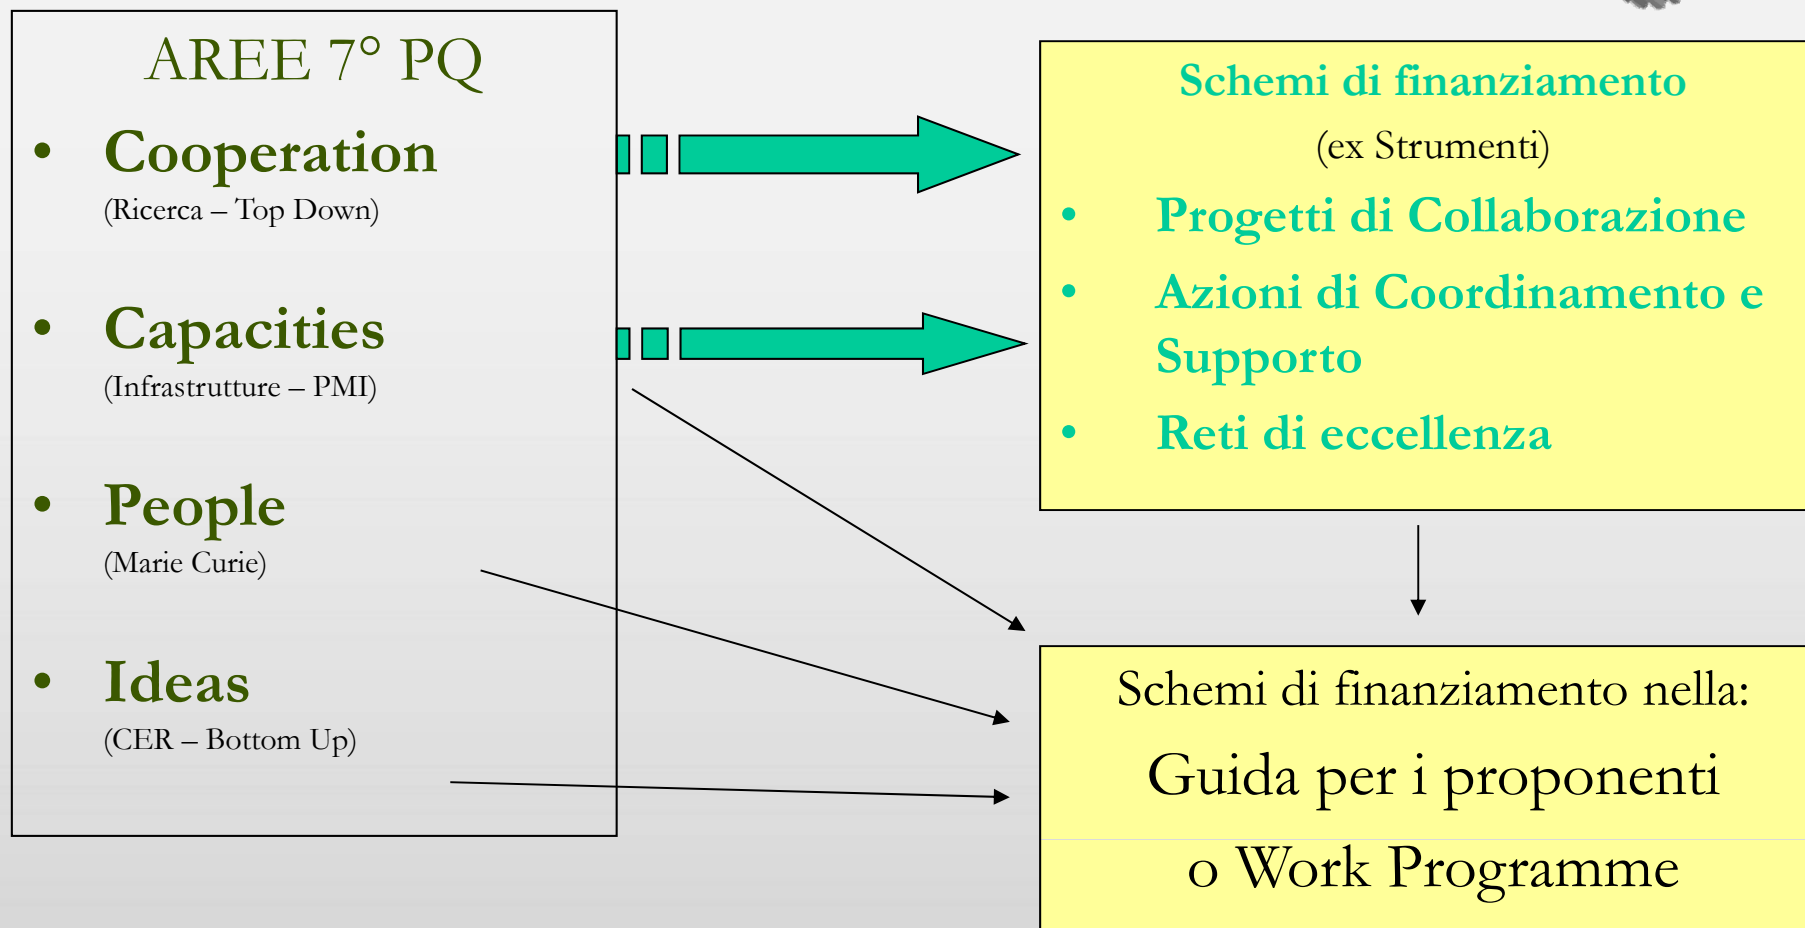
AREE 7° PQ

- **Cooperation**
(Ricerca – Top Down)

- **Capacities**
(Infrastrutture – PMI)

- **People**
(Marie Curie)

- **Ideas**
(CER – Bottom Up)

Schemi di finanziamento
(ex Strumenti)

- Progetti di Collaborazione
- Azioni di Coordinamento e Supporto
- Reti di eccellenza

Schemi di finanziamento nella:
Guida per i proponenti
o Work Programme